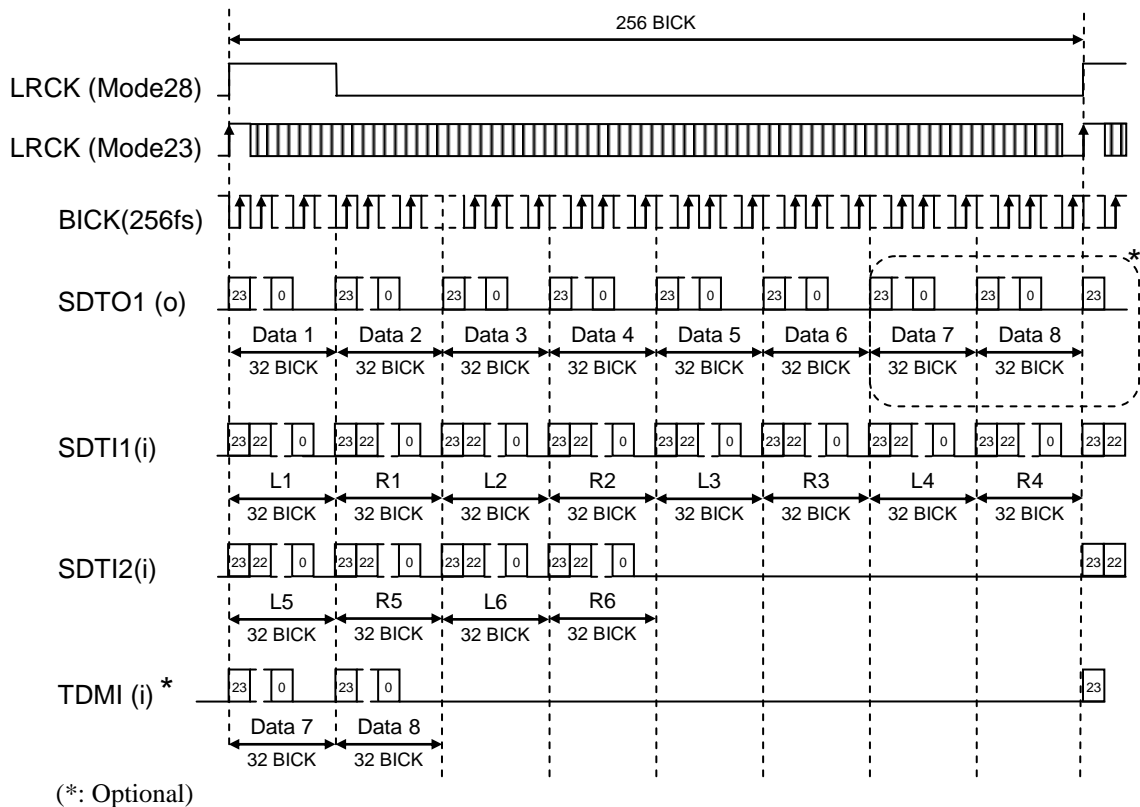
256 BICK

LRCK (Mode28)

LRCK (Mode23)

BICK(256fs)

SDTO1 (o)

23 0 23 0 23 0 23 0 23 0 23 0 23 0 23 0 23

*

Data 1 Data 2 Data 3 Data 4 Data 5 Data 6 Data 7 Data 8

32 BICK 32 BICK 32 BICK 32 BICK 32 BICK 32 BICK 32 BICK 32 BICK

SDTI1(i)

23 22 0 23 22 0 23 22 0 23 22 0 23 22 0 23 22 0 23 22 0 23 22 0 23 22

L1 R1 L2 R2 L3 R3 L4 R4

32 BICK 32 BICK 32 BICK 32 BICK 32 BICK 32 BICK 32 BICK 32 BICK

SDTI2(i)

23 22 0 23 22 0 23 22 0 23 22 0 23 22

L5 R5 L6 R6

32 BICK 32 BICK 32 BICK 32 BICK

TDMI (i) *

23 0 23 0 23

Data 7 Data 8

32 BICK 32 BICK

(*: Optional)